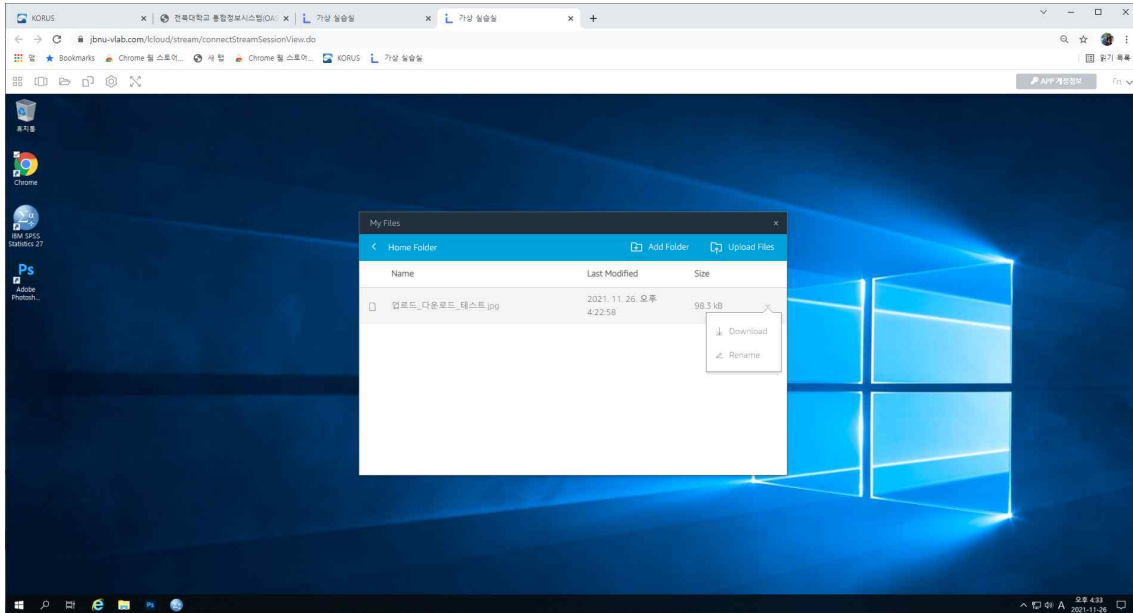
KORUS
전북대학교 통합정보시스템(OAS)
가상 실습실
가상 실습실
+

jbnu-vlab.com/lcloud/stream/connectStreamSessionView.do

앱 Bookmarks Chrome 웹 스토어... 새 탭 Chrome 웹 스토어... KORUS 가상 실습실
읽기 목록

APP 개정정보 Fn

휴지통
Chrome
IBM SPSS Statistics 27
Adobe Photosh...

My Files
Home Folder
Add Folder
Upload Files

| Name | Last Modified | Size |
|---|---|---|
| 업로드_다운로드_테스트.jpg | 2021. 11. 26. 오후 4:22:58 | 98.3 kB |

Download
Rename

A 오후 4:33 2021-11-26